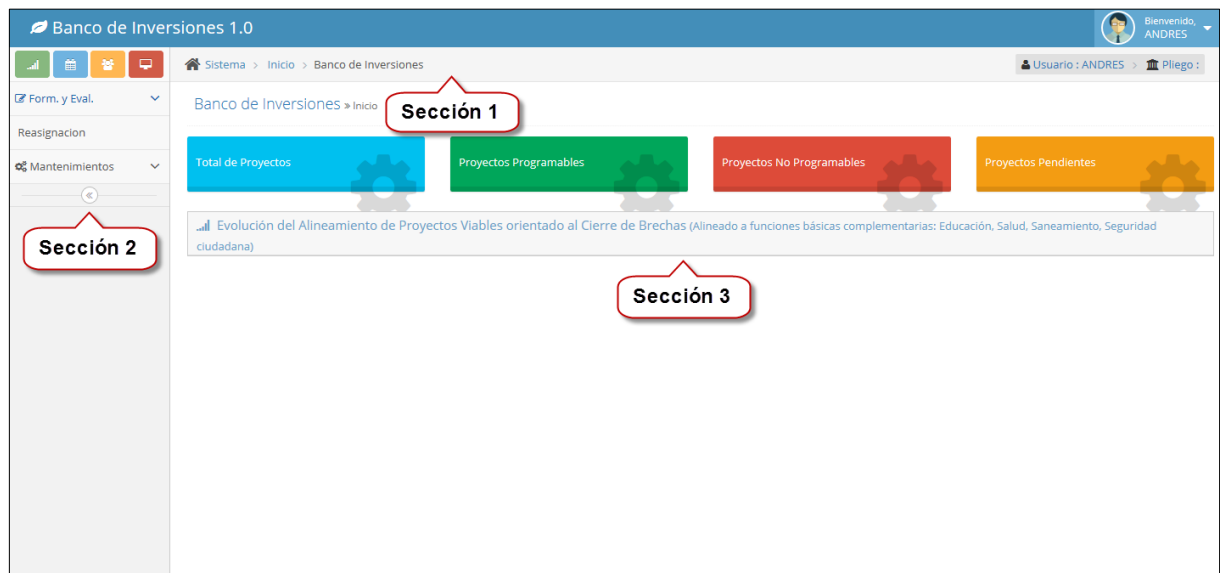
Banco de Inversiones 1.0

Bienvenido, ANDRES

Sistema > Inicio > Banco de Inversiones

Usuario : ANDRES > Pliego :

Form. y Eval.

Reasignacion

Mantenimientos

«

Banco de Inversiones » Inicio

Sección 1

Total de Proyectos

Proyectos Programables

Proyectos No Programables

Proyectos Pendientes

Sección 2

Evolución del Alineamiento de Proyectos Viables orientado al Cierre de Brechas (Alineado a funciones básicas complementarias: Educación, Salud, Saneamiento, Seguridad ciudadana)

Sección 3